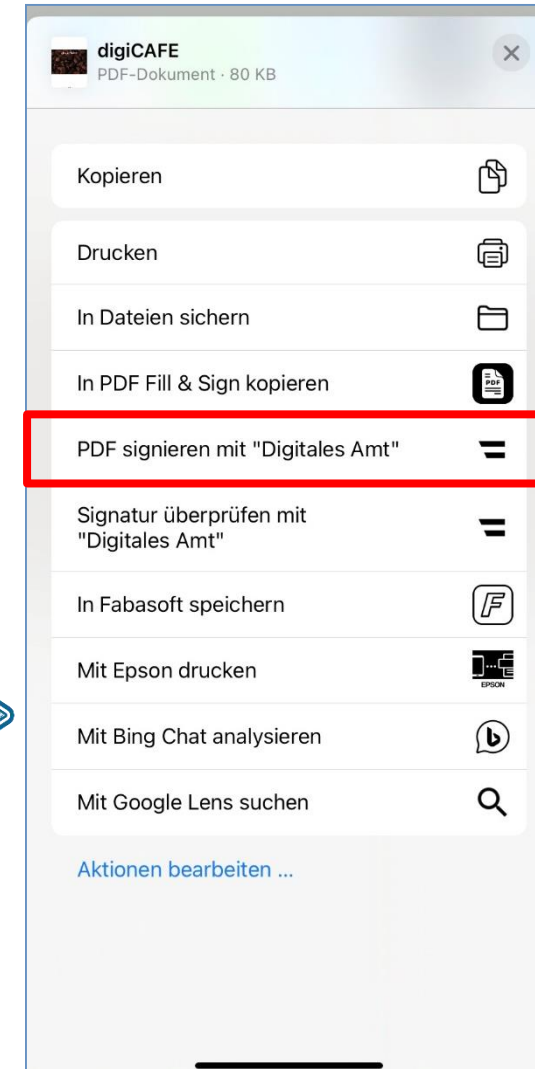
digiCAFE
PDF-Dokument · 80 KB

Kopieren

Drucken

In Dateien sichern

In PDF Fill & Sign kopieren

PDF signieren mit "Digitales Amt"

Signatur überprüfen mit "Digitales Amt"

In Fabasoft speichern

Mit Epson drucken

Mit Bing Chat analysieren

Mit Google Lens suchen

Aktionen bearbeiten ...